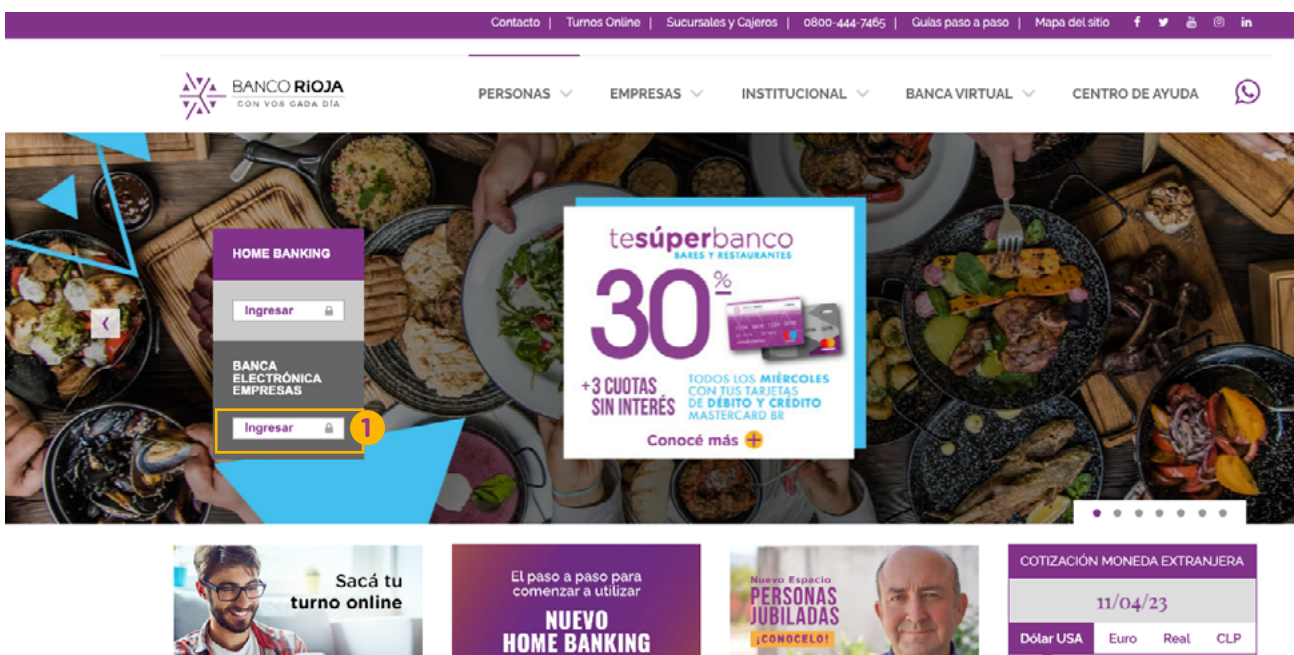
Contacto | Turnos Online | Sucursales y Cajeros | 0800-444-7465 | Guías paso a paso | Mapa del sitio

BANCO RIOJA
CON VOS CADA DÍA

PERSONAS EMPRESAS INSTITUCIONAL BANCA VIRTUAL CENTRO DE AYUDA

HOME BANKING

Ingresar

BANCA ELECTRÓNICA EMPRESAS

Ingresar

1

tesúperbanco
BARES Y RESTAURANTES

30%

+3 CUOTAS SIN INTERÉS

TODOS LOS MIÉRCOLES CON TUS TARJETAS DE DÉBITO Y CRÉDITO MASTERCARD BR

Conocé más

Sacá tu turno online

El paso a paso para comenzar a utilizar
NUEVO HOME BANKING

Nuevo Espacio
PERSONAS JUBILADAS
¡CONOCELO!

COTIZACIÓN MONEDA EXTRANJERA
11/04/23

| Dólar USA | Euro | Real | CLP |
|---|---|---|---|